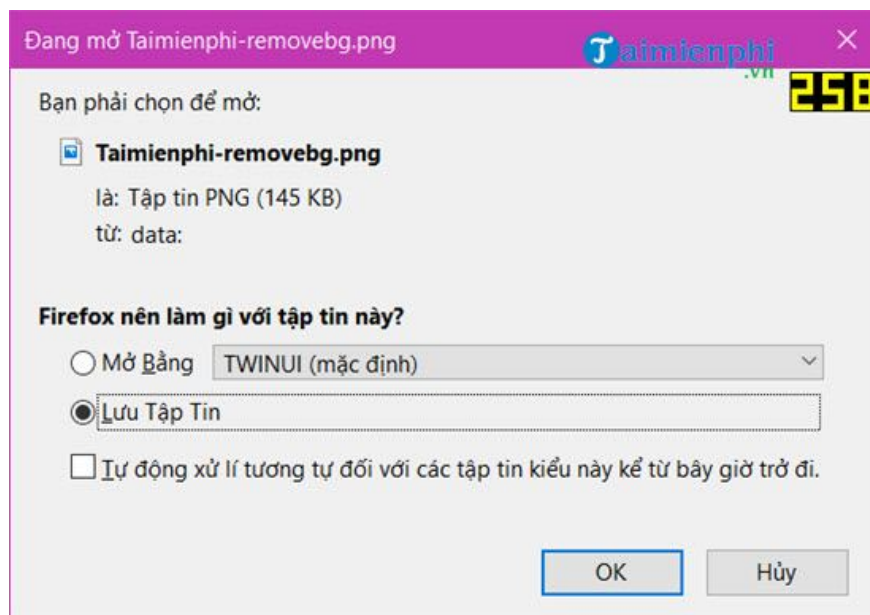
Đang mở Taimienphi-removebg.png

Taimienphi.vn

258

Bạn phải chọn để mở:

Taimienphi-removebg.png

là: Tập tin PNG (145 KB)

từ: data:

Firefox nên làm gì với tập tin này?

Mở Bằng TWINUI (mặc định)

Lưu Tập Tin

Tự động xử lí tương tự đối với các tập tin kiểu này kể từ bây giờ trở đi.

OK

Hủy